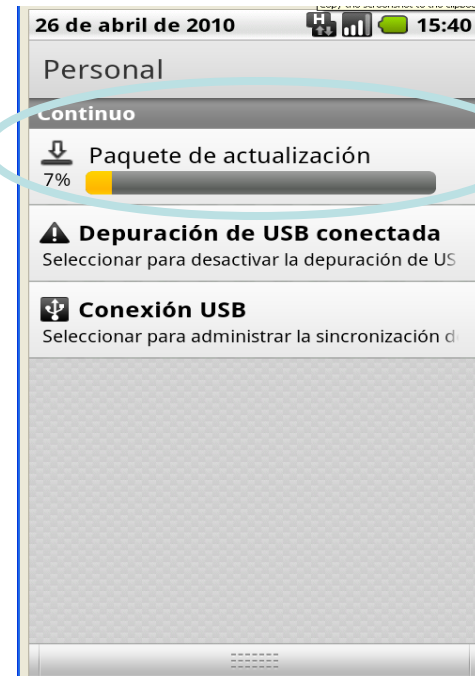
26 de abril de 2010 H 15:40

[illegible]

Personal

Continuo

Paquete de actualización
7%

Depuración de USB conectada
Seleccionar para desactivar la depuración de US

Conexión USB
Seleccionar para administrar la sincronización d